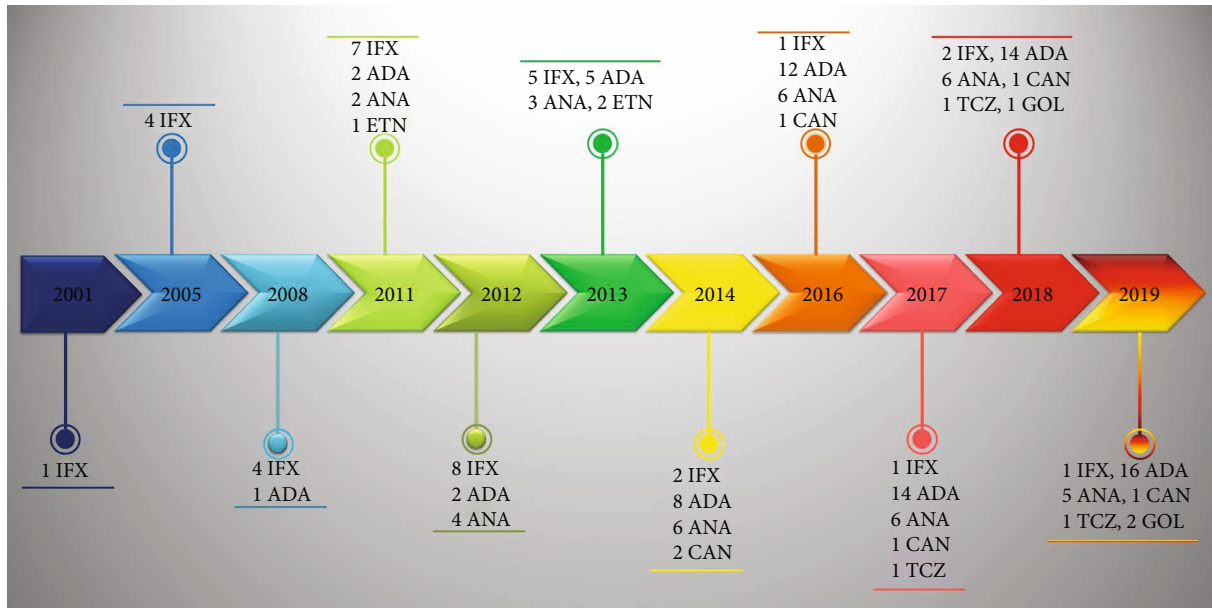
2001

1 IFX

2005

4 IFX

2008

4 IFX
1 ADA

2011

7 IFX
2 ADA
2 ANA
1 ETN

2012

8 IFX
2 ADA
4 ANA

2013

5 IFX, 5 ADA
3 ANA, 2 ETN

2014

2 IFX
8 ADA
6 ANA
2 CAN

2016

1 IFX
12 ADA
6 ANA
1 CAN

2017

1 IFX
14 ADA
6 ANA
1 CAN
1 TCZ

2018

2 IFX, 14 ADA
6 ANA, 1 CAN
1 TCZ, 1 GOL

2019

1 IFX, 16 ADA
5 ANA, 1 CAN
1 TCZ, 2 GOL